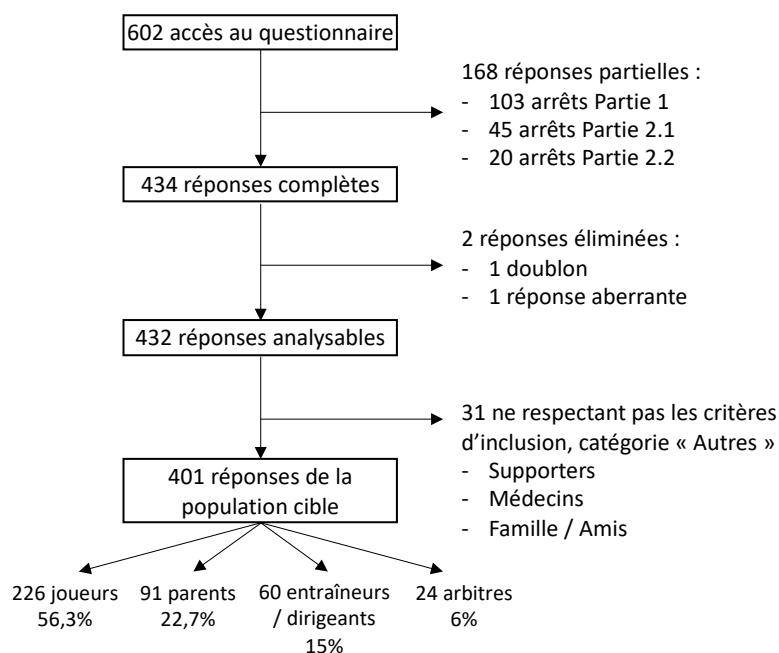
602 accès au questionnaire

168 réponses partielles :
- 103 arrêts Partie 1
- 45 arrêts Partie 2.1
- 20 arrêts Partie 2.2

434 réponses complètes

2 réponses éliminées :
- 1 doublon
- 1 réponse aberrante

432 réponses analysables

31 ne respectant pas les critères d'inclusion, catégorie « Autres »
- Supporters
- Médecins
- Famille / Amis

401 réponses de la population cible

226 joueurs 56,3%

91 parents 22,7%

60 entraîneurs / dirigeants 15%

24 arbitres 6%